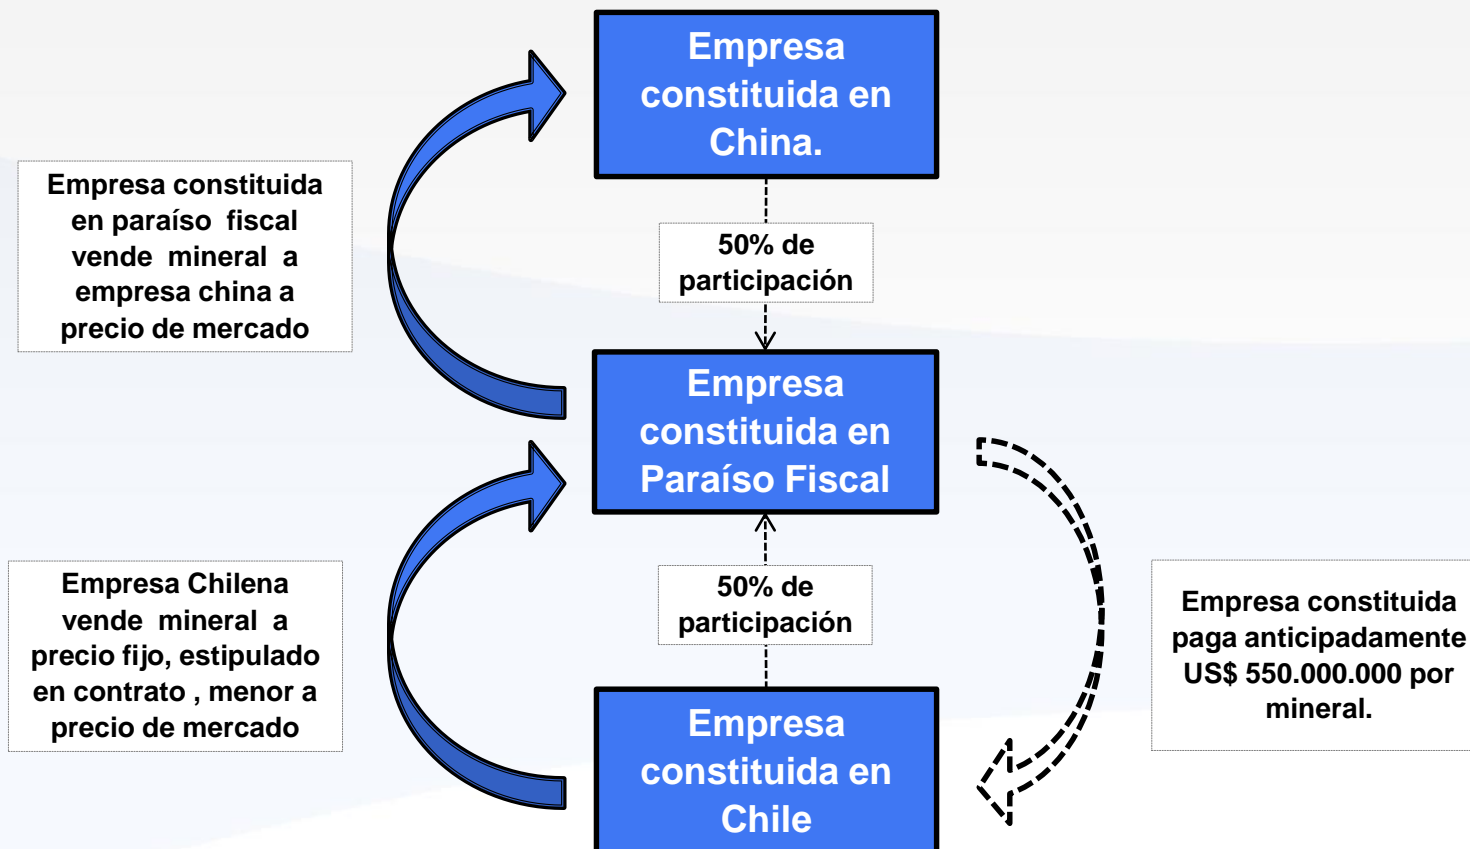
Empresa constituida en China.

Empresa constituida en paraíso fiscal vende mineral a empresa china a precio de mercado

50% de participación

Empresa constituida en Paraíso Fiscal

Empresa Chilena vende mineral a precio fijo, estipulado en contrato , menor a precio de mercado

50% de participación

Empresa constituida paga anticipadamente US$ 550.000.000 por mineral.

Empresa constituida en Chile